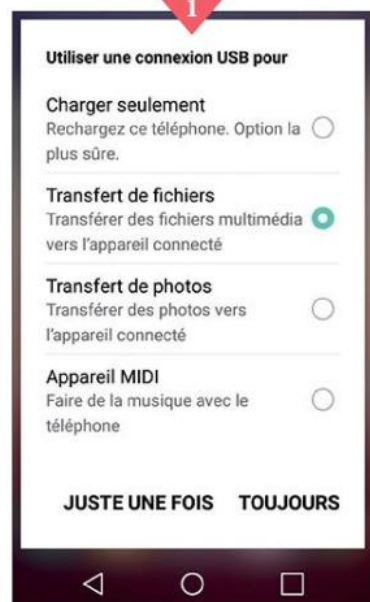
1

Utiliser une connexion USB pour

Charger seulement
Rechargez ce téléphone. Option la plus sûre.

Transfert de fichiers
Transférer des fichiers multimédia vers l'appareil connecté

Transfert de photos
Transférer des photos vers l'appareil connecté

Appareil MIDI
Faire de la musique avec le téléphone

JUSTE UNE FOIS TOUJOURS